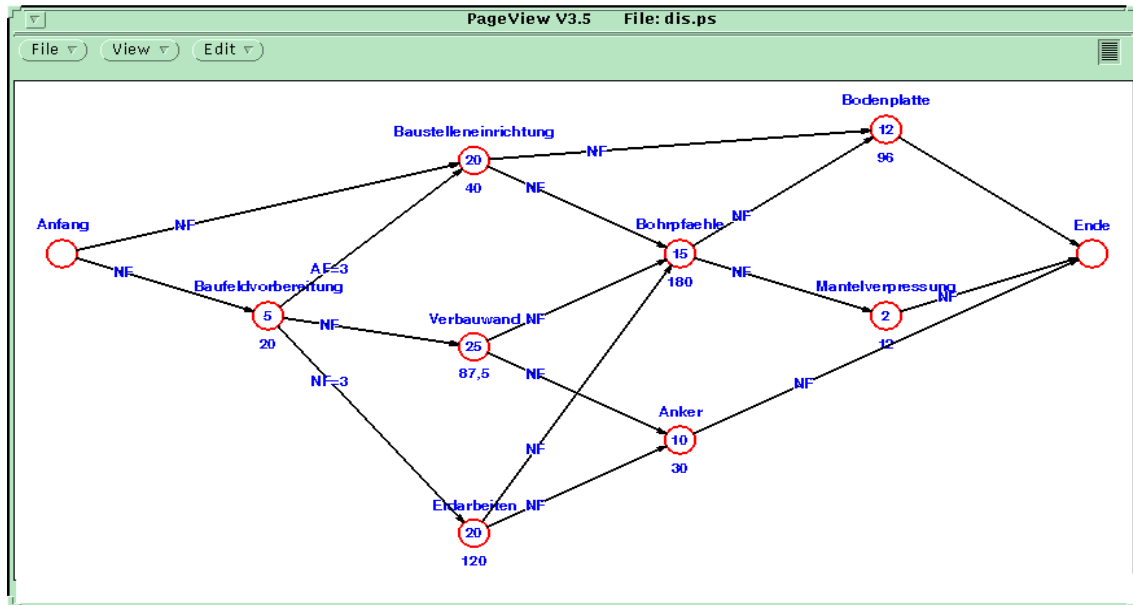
PageView V3.5 File: dis.ps

File ▽ View ▽ Edit ▽

Bodenplatte
12
96

Baustelleneinrichtung
20
40

NF

NF

NF

Anfang

NF

Bohrpfaehle
15
180

Ende

NF

AF=3

Baufeldvorbereitung
5
20

NF

Verbauwand
25
87,5

NF

NF

Mantelverpressung
2
12

NF

NF=3

NF

NF

Anker
10
30

NF

Erdarbeiten
20
120

NF